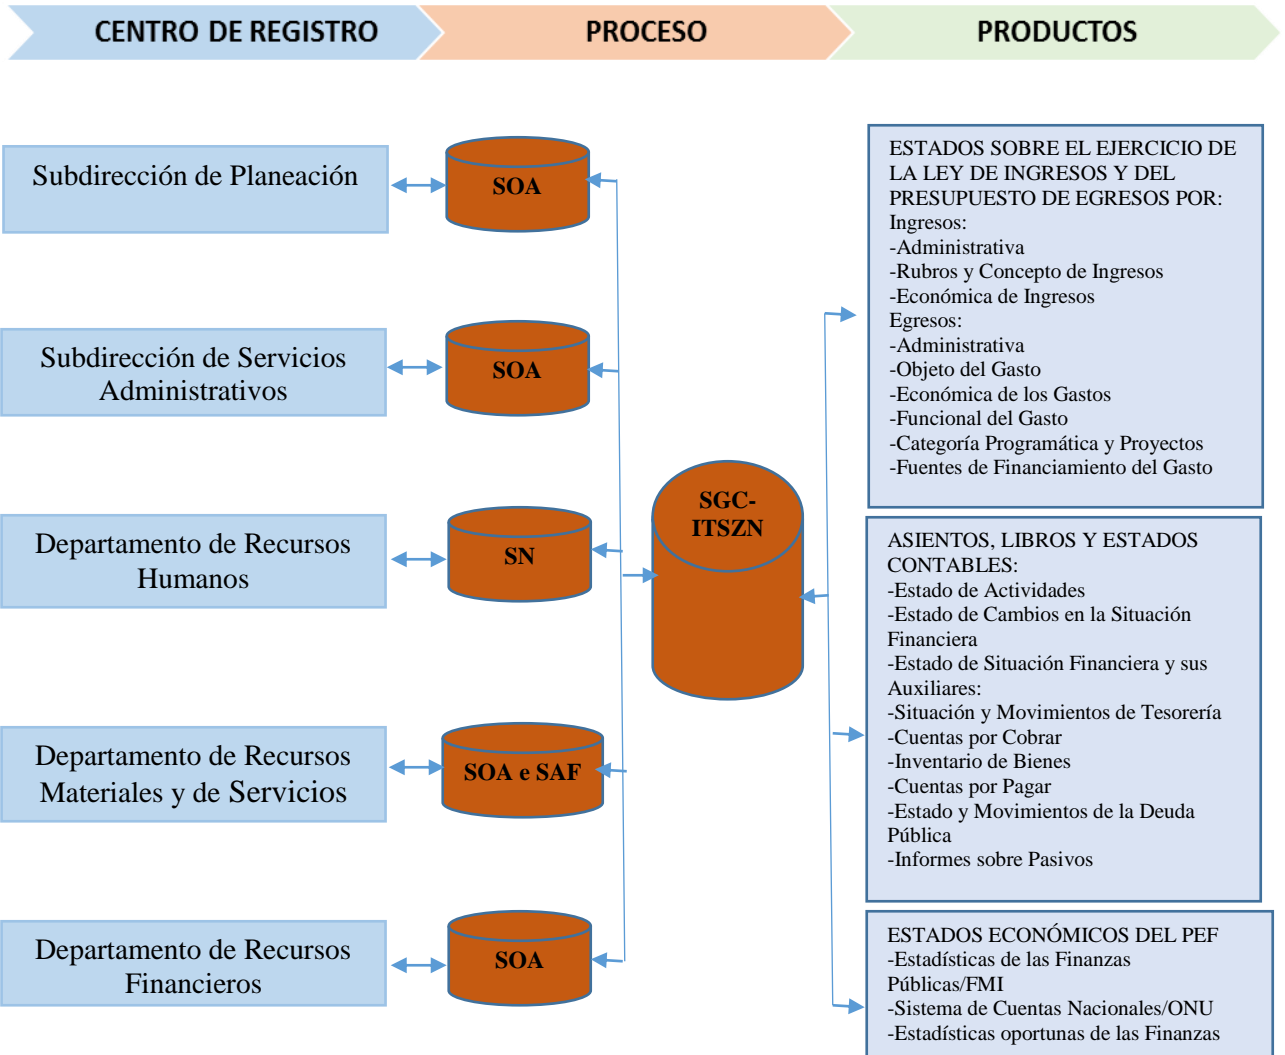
CENTRO DE REGISTRO

PROCESO

PRODUCTOS

Subdirección de Planeación

SOA

Subdirección de Servicios Administrativos

SOA

Departamento de Recursos Humanos

SN

Departamento de Recursos Materiales y de Servicios

SOA e SAF

Departamento de Recursos Financieros

SOA

SGC-ITSZN

ESTADOS SOBRE EL EJERCICIO DE LA LEY DE INGRESOS Y DEL PRESUPUESTO DE EGRESOS POR:
Ingresos:
-Administrativa
-Rubros y Concepto de Ingresos
-Económica de Ingresos
Egresos:
-Administrativa
-Objeto del Gasto
-Económica de los Gastos
-Funcional del Gasto
-Categoría Programática y Proyectos
-Fuentes de Financiamiento del Gasto

ASIENTOS, LIBROS Y ESTADOS CONTABLES:
-Estado de Actividades
-Estado de Cambios en la Situación Financiera
-Estado de Situación Financiera y sus Auxiliares:
-Situación y Movimientos de Tesorería
-Cuentas por Cobrar
-Inventario de Bienes
-Cuentas por Pagar
-Estado y Movimientos de la Deuda Pública
-Informes sobre Pasivos

ESTADOS ECONÓMICOS DEL PEF
-Estadísticas de las Finanzas Públicas/FMI
-Sistema de Cuentas Nacionales/ONU
-Estadísticas oportunas de las Finanzas